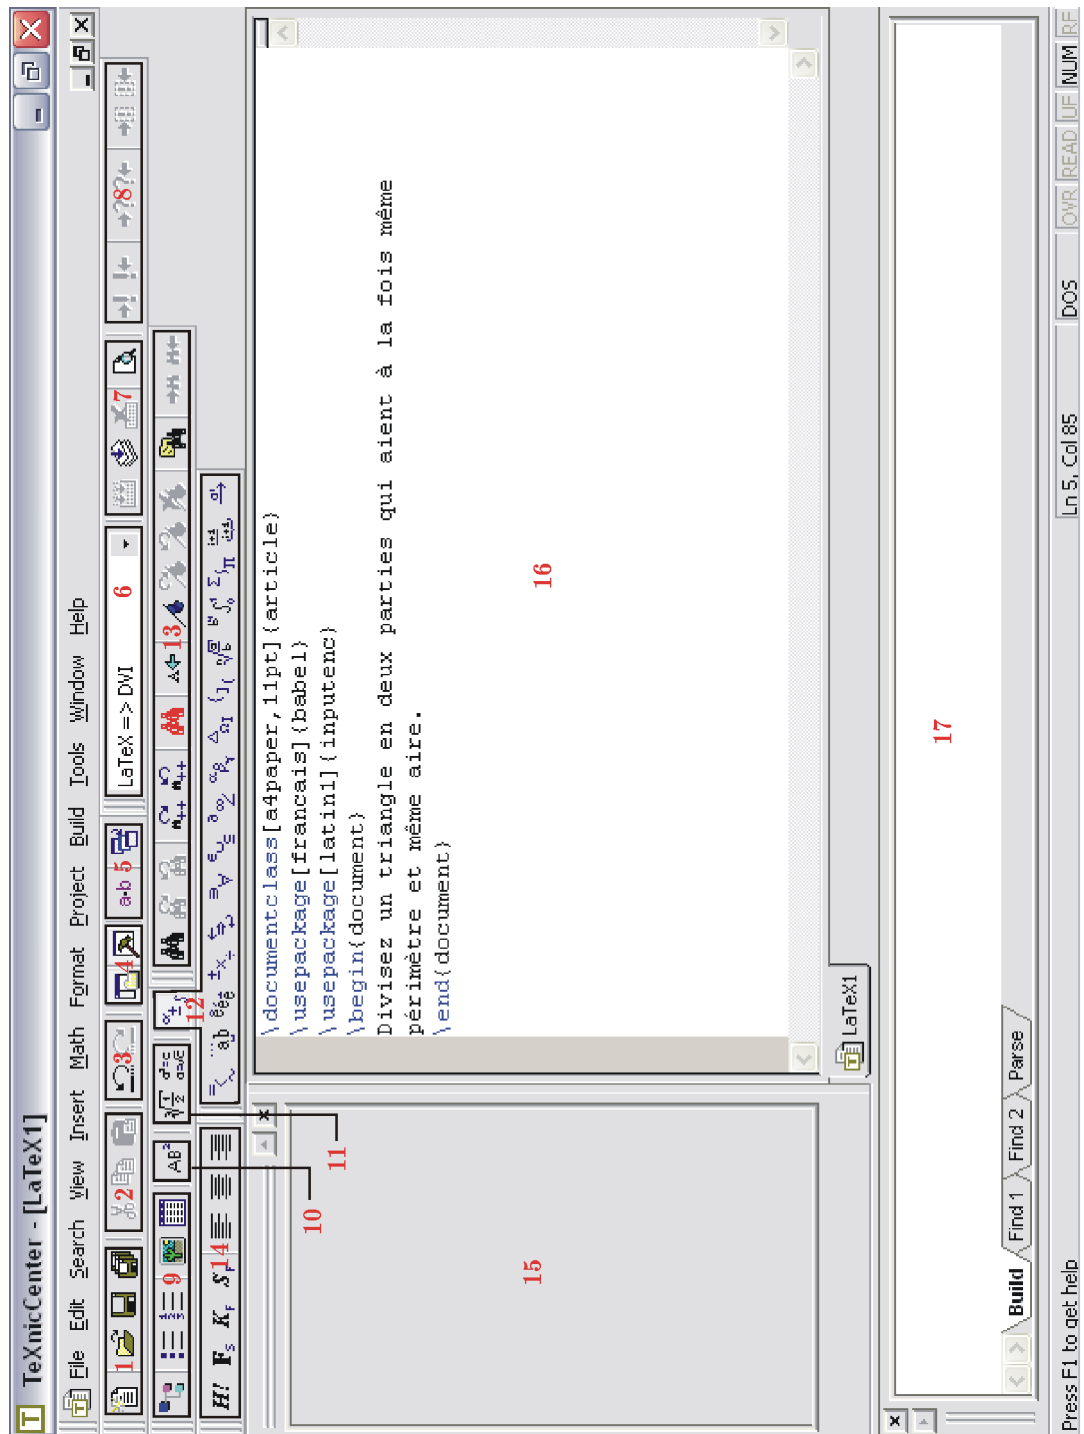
TeXnicCenter - [LaTeX1]

File Edit Search View Insert Math Format Project Build Tools Window Help

1 2 3 4 5 LaTeX => DVI 6 7

9 13

14 12

10 11

\documentclass[a4paper,11pt]{article}
\usepackage[francais]{babel}
\usepackage[latin1]{inputenc}
\begin{document}
Divisez un triangle en deux parties qui aient à la fois même périmètre et même aire.
\end{document}

16

15

LaTeX1

17

Build Find 1 Find 2 Parse

Press F1 to get help Ln 5, Col 85 DOS OVR READ UF NUM RF